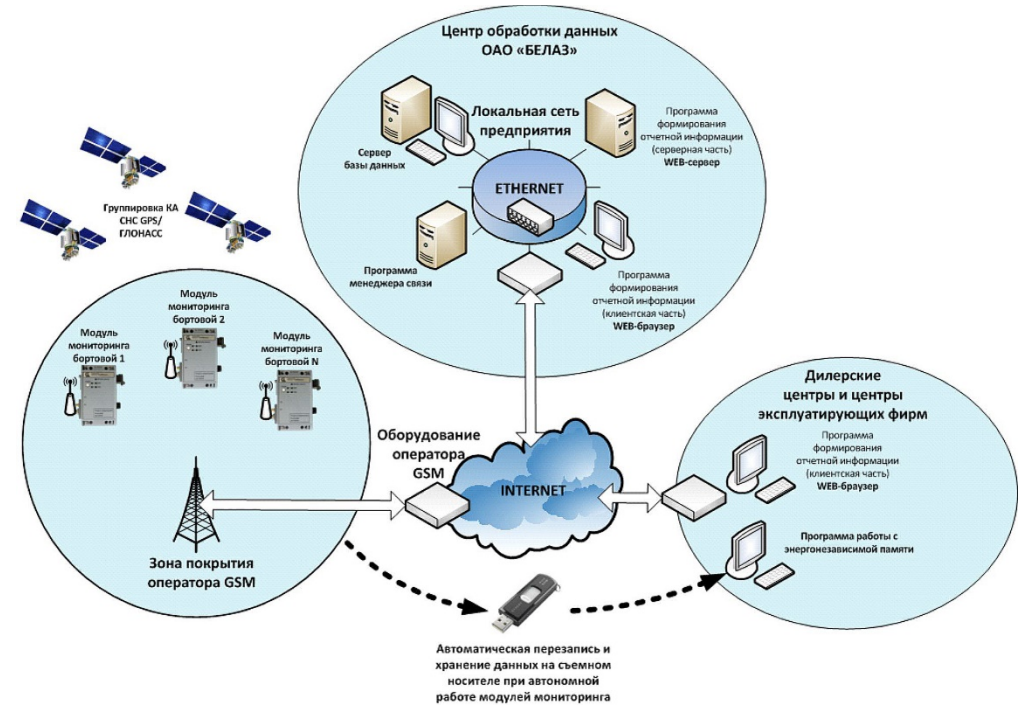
Центр обработки данных
ОАО «БЕЛАЗ»

Локальная сеть предприятия

Сервер базы данных

Программа формирования отчетной информации (серверная часть)
WEB-сервер

ETHERNET

Программа менеджера связи

Программа формирования отчетной информации (клиентская часть)
WEB-браузер

Группировка КА СНС GPS/ ГЛОНАСС

Модуль мониторинга бортовой 1

Модуль мониторинга бортовой 2

Модуль мониторинга бортовой N

Оборудование оператора GSM

INTERNET

Дилерские центры и центры эксплуатирующих фирм

Программа формирования отчетной информации (клиентская часть)
WEB-браузер

Программа работы с энергонезависимой памяти

Зона покрытия оператора GSM

Автоматическая перезапись и хранение данных на съемном носителе при автономной работе модулей мониторинга